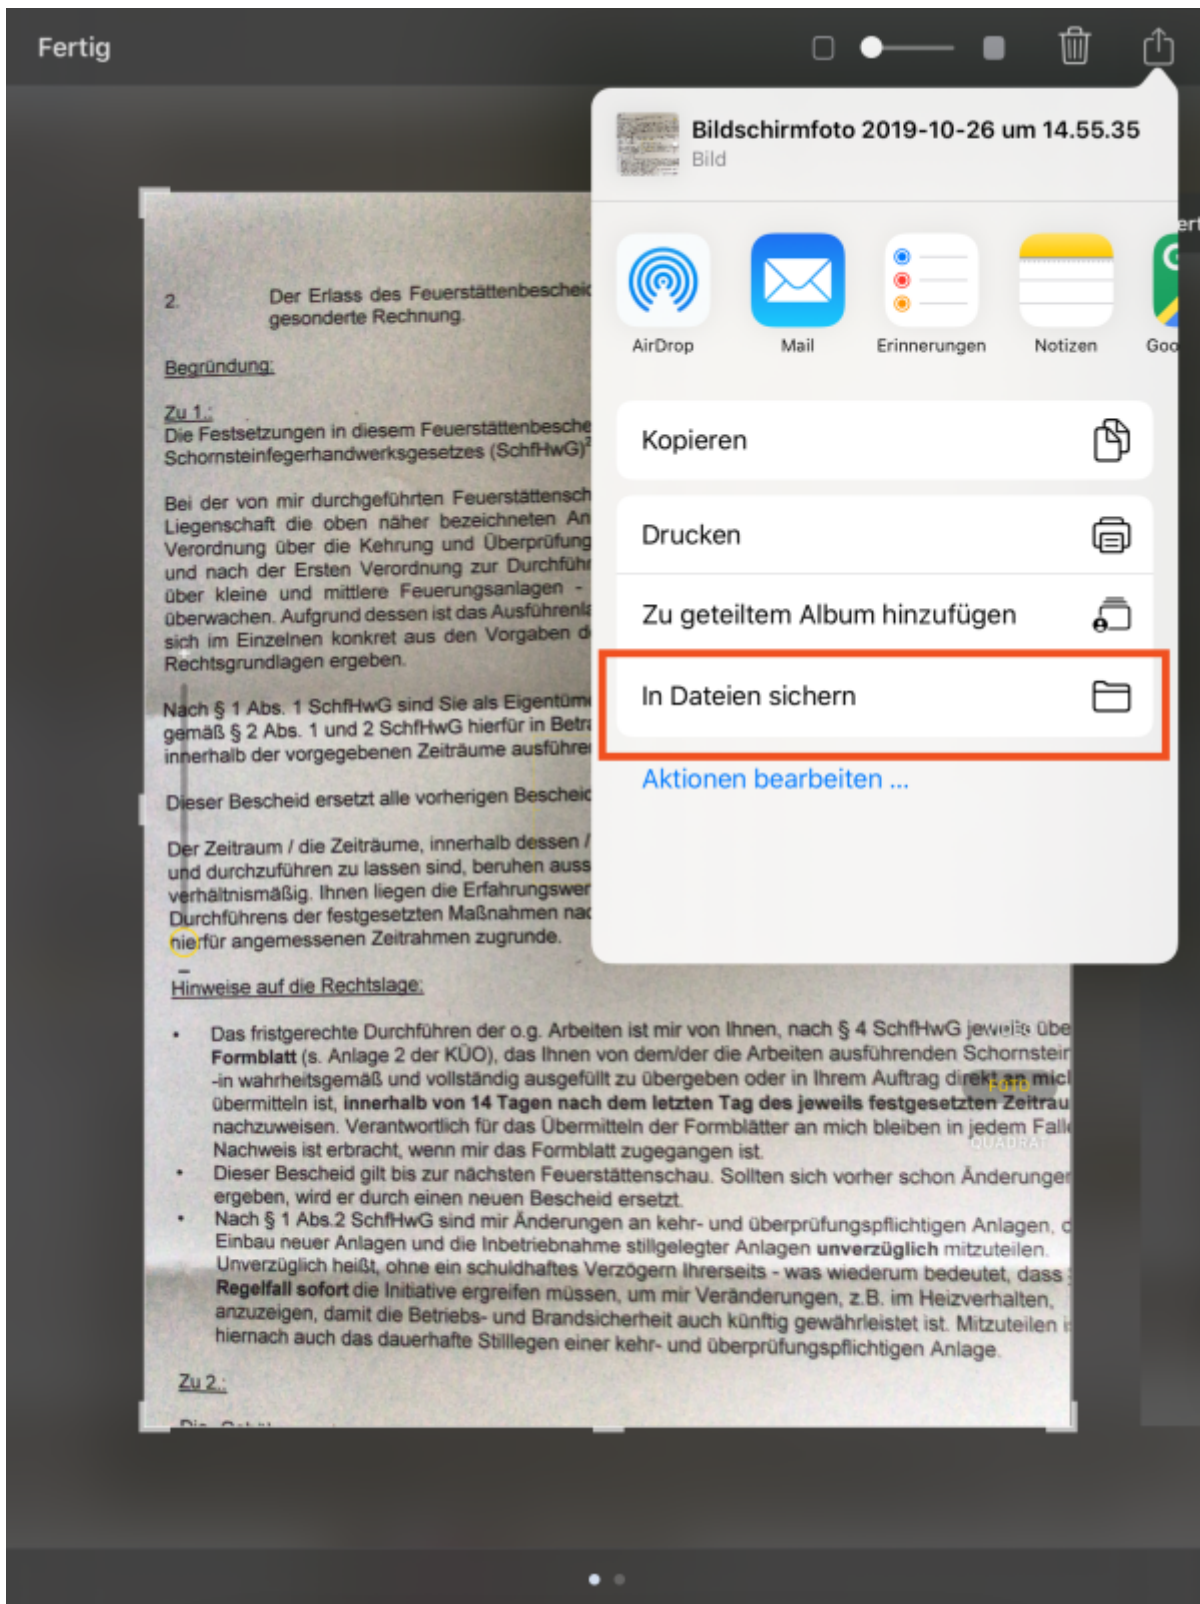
Fertig

Bildschirmfoto 2019-10-26 um 14.55.35
Bild

AirDrop
Mail
Erinnerungen
Notizen
Goo

Kopieren

Drucken

Zu geteiltem Album hinzufügen

In Dateien sichern

Aktionen bearbeiten ...

2. Der Erlass des Feuerstättenbeschei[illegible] gesonderte Rechnung.

Begründung:

Zu 1.:
Die Festsetzungen in diesem Feuerstättenbesche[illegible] Schornsteinfegerhandwerksgesetzes (SchfHwG)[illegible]

Bei der von mir durchgeführten Feuerstättensch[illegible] Liegenschaft die oben näher bezeichneten An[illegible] Verordnung über die Kehrung und Überprüfung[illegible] und nach der Ersten Verordnung zur Durchführ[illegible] über kleine und mittlere Feuerungsanlagen -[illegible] überwachen. Aufgrund dessen ist das Ausführenl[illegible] sich im Einzelnen konkret aus den Vorgaben d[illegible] Rechtsgrundlagen ergeben.

Nach § 1 Abs. 1 SchfHwG sind Sie als Eigentüm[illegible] gemäß § 2 Abs. 1 und 2 SchfHwG hierfür in Betr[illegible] innerhalb der vorgegebenen Zeiträume ausführe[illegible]

Dieser Bescheid ersetzt alle vorherigen Beschei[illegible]

Der Zeitraum / die Zeiträume, innerhalb dessen /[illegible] und durchzuführen zu lassen sind, beruhen auss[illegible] verhältnismäßig. Ihnen liegen die Erfahrungswer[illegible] Durchführens der festgesetzten Maßnahmen nac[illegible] hierfür angemessenen Zeitrahmen zugrunde.

Hinweise auf die Rechtslage:

• Das fristgerechte Durchführen der o.g. Arbeiten ist mir von Ihnen, nach § 4 SchfHwG jeweils übe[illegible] Formblatt (s. Anlage 2 der KÜO), das Ihnen von dem/der die Arbeiten ausführenden Schornstein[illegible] -in wahrheitsgemäß und vollständig ausgefüllt zu übergeben oder in Ihrem Auftrag direkt an mic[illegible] übermitteln ist, innerhalb von 14 Tagen nach dem letzten Tag des jeweils festgesetzten Zeitrau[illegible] nachzuweisen. Verantwortlich für das Übermitteln der Formblätter an mich bleiben in jedem Fall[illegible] Nachweis ist erbracht, wenn mir das Formblatt zugegangen ist.
• Dieser Bescheid gilt bis zur nächsten Feuerstättenschau. Sollten sich vorher schon Änderunge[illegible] ergeben, wird er durch einen neuen Bescheid ersetzt.
• Nach § 1 Abs.2 SchfHwG sind mir Änderungen an kehr- und überprüfungspflichtigen Anlagen, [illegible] Einbau neuer Anlagen und die Inbetriebnahme stillgelegter Anlagen unverzüglich mitzuteilen. Unverzüglich heißt, ohne ein schuldhaftes Verzögern Ihrerseits - was wiederum bedeutet, dass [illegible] Regelfall sofort die Initiative ergreifen müssen, um mir Veränderungen, z.B. im Heizverhalten, anzuzeigen, damit die Betriebs- und Brandsicherheit auch künftig gewährleistet ist. Mitzuteilen i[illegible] hiernach auch das dauerhafte Stillegen einer kehr- und überprüfungspflichtigen Anlage.

Zu 2.:

FOTO QUADRAT